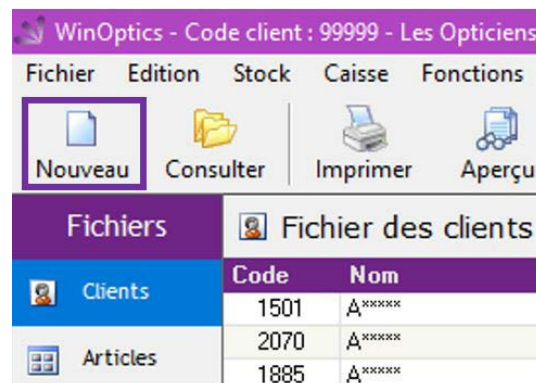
WinOptics - Code client : 99999 - Les Opticiens

Fichier Edition Stock Caisse Fonctions

Nouveau Consulter Imprimer Aperçu

Fichiers

Clients

Articles

Fichier des clients

| Code | Nom |
|---|---|
| 1501 | A***** |
| 2070 | A***** |
| 1885 | A***** |